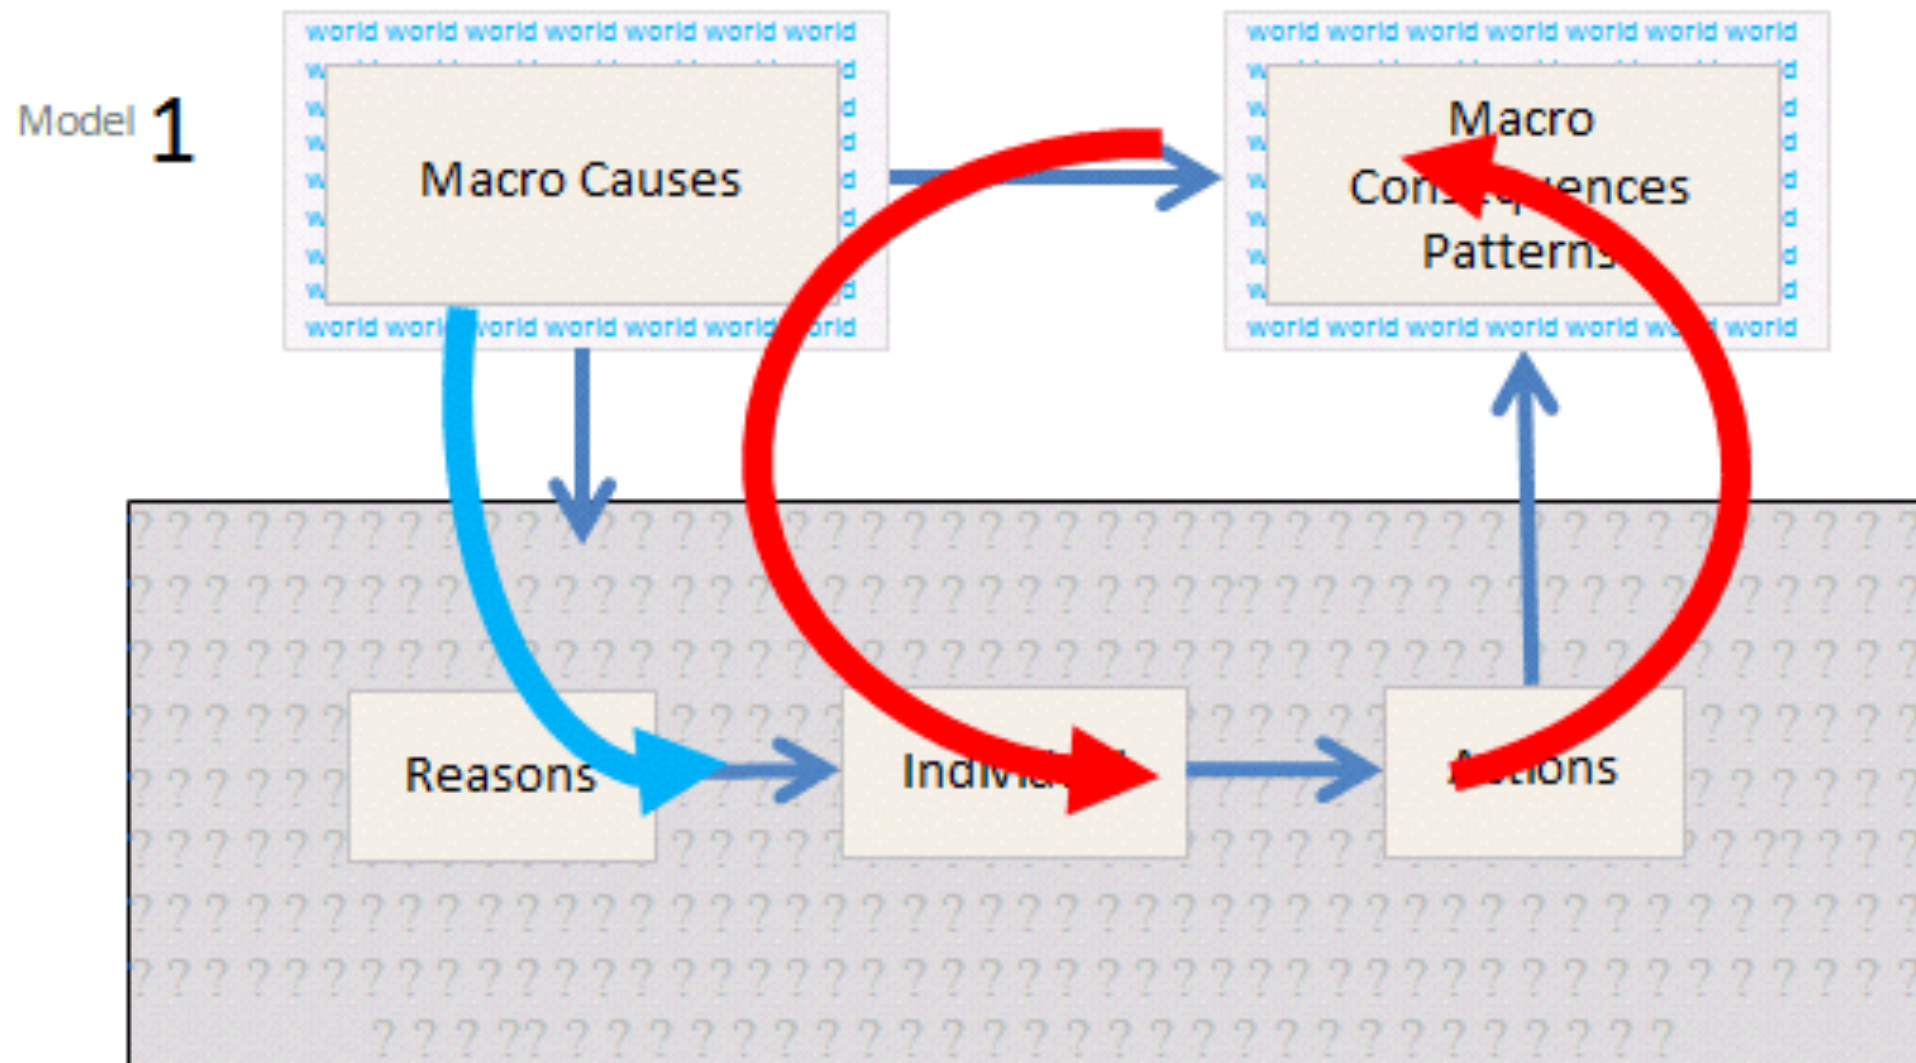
Model 1

world world world world world world world

Macro Causes

world worl world world world world orld

world world world world world world world

Macro
Con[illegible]ences
Patterns

world world world world world w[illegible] world

Reasons

Indivi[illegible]

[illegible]ctions